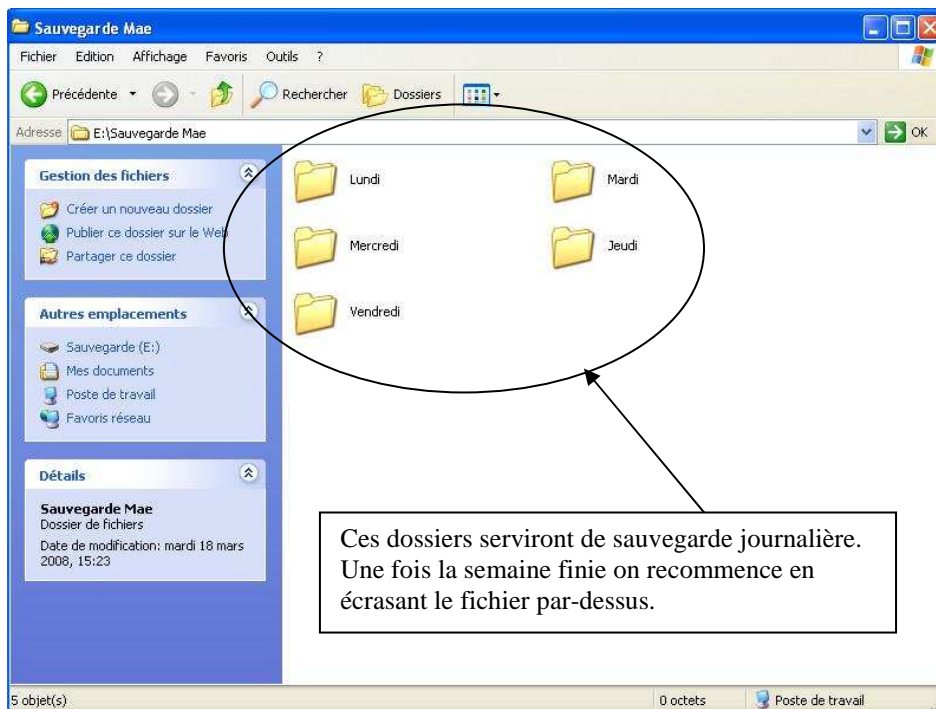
Sauvegarde Mae

Fichier Edition Affichage Favoris Outils ?

Précédente Rechercher Dossiers

Adresse E:\Sauvegarde Mae

OK

Gestion des fichiers

Créer un nouveau dossier
Publier ce dossier sur le Web
Partager ce dossier

Autres emplacements

Sauvegarde (E:)
Mes documents
Poste de travail
Favoris réseau

Détails

Sauvegarde Mae
Dossier de fichiers
Date de modification: mardi 18 mars 2008, 15:23

Lundi

Mardi

Mercredi

Jeudi

Vendredi

Ces dossiers serviront de sauvegarde journalière. Une fois la semaine finie on recommence en écrasant le fichier par-dessus.

5 objet(s)

0 octets

Poste de travail